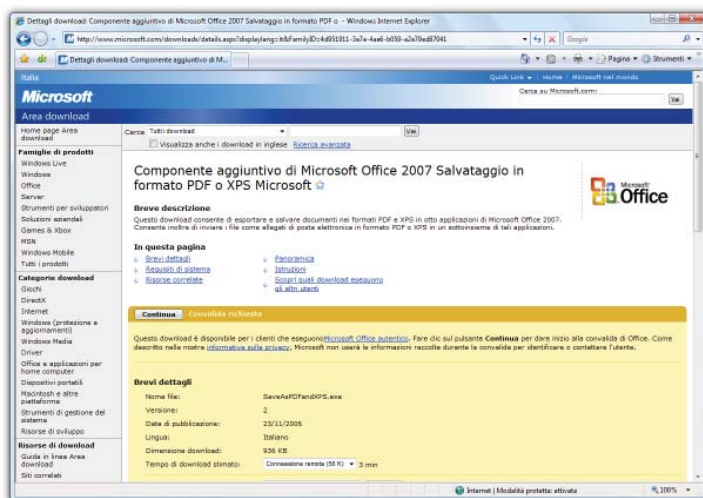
Dettagli download: Componente aggiuntivo di Microsoft Office 2007 Salvataggio in formato PDF o - Windows Internet Explorer

http://www.microsoft.com/downloads/details.aspx?displaylang=it&FamilyID=4d951911-3e7e-4ae6-b059-a2e79ed87041

Google

Dettagli download: Componente aggiuntivo di M...

Pagina ▾ Strumenti ▾

Italia

Quick Link ▾ | Home | Microsoft nel mondo

Microsoft

Cerca su Microsoft.com:

Vai

Area download

Home page Area download

Famiglie di prodotti

Windows Live
Windows
Office
Server
Strumenti per sviluppatori
Soluzioni aziendali
Games & Xbox
MSN
Windows Mobile
Tutti i prodotti

Categorie download

Giochi
DirectX
Internet
Windows (protezione e aggiornamenti)
Windows Media
Driver
Office e applicazioni per home computer
Dispositivi portatili
Macintosh e altre piattaforme
Strumenti di gestione del sistema
Risorse di sviluppo

Risorse di download

Guida in linea Area download
Siti correlati

Cerca Tutti i download

Vai

Visualizza anche i download in inglese Ricerca avanzata

Componente aggiuntivo di Microsoft Office 2007 Salvataggio in formato PDF o XPS Microsoft

Microsoft Office

Breve descrizione

Questo download consente di esportare e salvare documenti nei formati PDF e XPS in otto applicazioni di Microsoft Office 2007. Consente inoltre di inviare i file come allegati di posta elettronica in formato PDF o XPS in un sottoinsieme di tali applicazioni.

In questa pagina

Brevi dettagli
Requisiti di sistema
Risorse correlate
Panoramica
Istruzioni
Scopri quali download eseguono gli altri utenti

Continua Convalida richiesta

Questo download è disponibile per i clienti che eseguono Microsoft Office autentico. Fare clic sul pulsante Continua per dare inizio alla convalida di Office. Come descritto nella nostra informativa sulla privacy, Microsoft non userà le informazioni raccolte durante la convalida per identificare o contattare l'utente.

Brevi dettagli

| Nome file: | SaveAsPDFandXPS.exe |
|---|---|
| Versione: | 2 |
| Data di pubblicazione: | 23/11/2006 |
| Lingua: | Italiano |
| Dimensione download: | 936 KB |
| Tempo di download stimato: | Connessione remota (56 K) ▾ 3 min |

Internet | Modalità protetta: attivata

100%